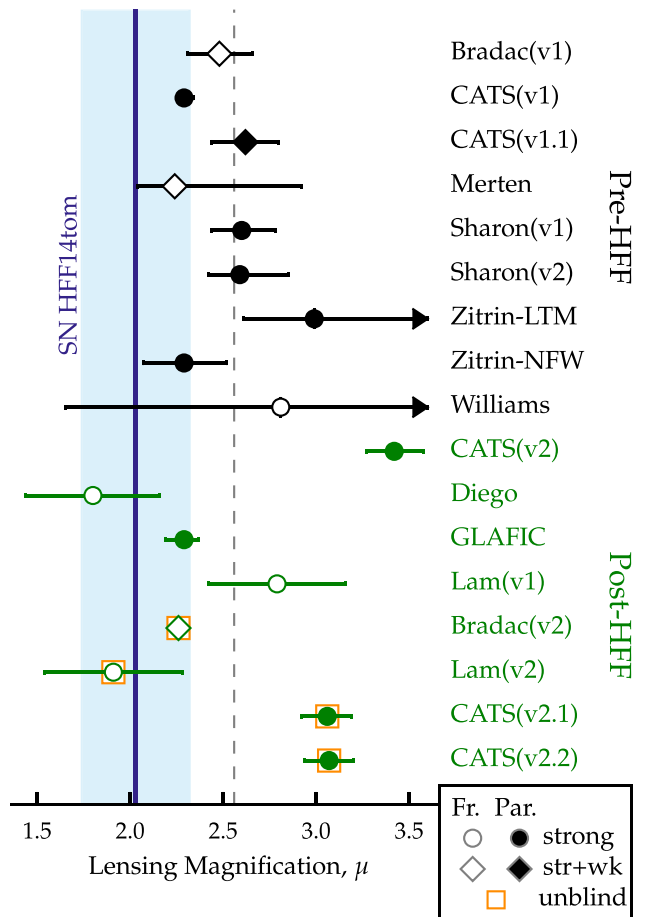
SN HFF14tom

Bradac(v1)
CATS(v1)
CATS(v1.1)
Merten
Sharon(v1)
Sharon(v2)
Zitrin-LTM
Zitrin-NFW
Williams

Pre-HFF

CATS(v2)
Diego
GLAFIC
Lam(v1)
Bradac(v2)
Lam(v2)
CATS(v2.1)
CATS(v2.2)

Post-HFF

1.5
2.0
2.5
3.0
3.5

Lensing Magnification, $\mu$

Fr. Par.
strong
str+wk
unblind